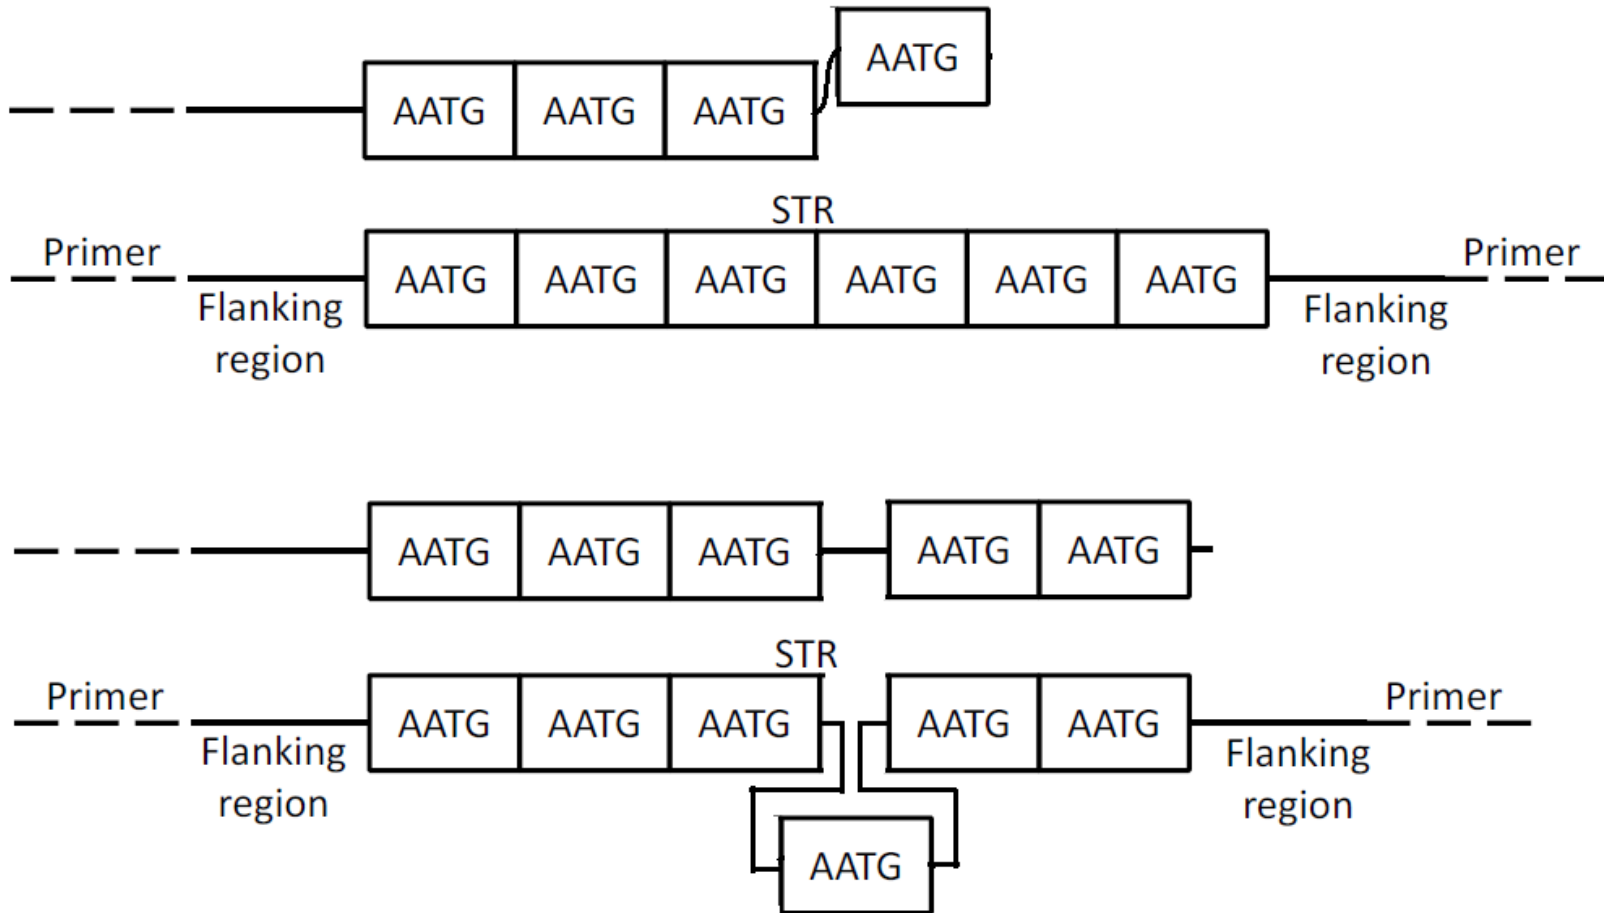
AATG AATG AATG AATG

STR

Primer

AATG AATG AATG AATG AATG AATG

Primer

Flanking region

Flanking region

AATG AATG AATG AATG AATG

STR

Primer

AATG AATG AATG AATG AATG

Primer

Flanking region

Flanking region

AATG